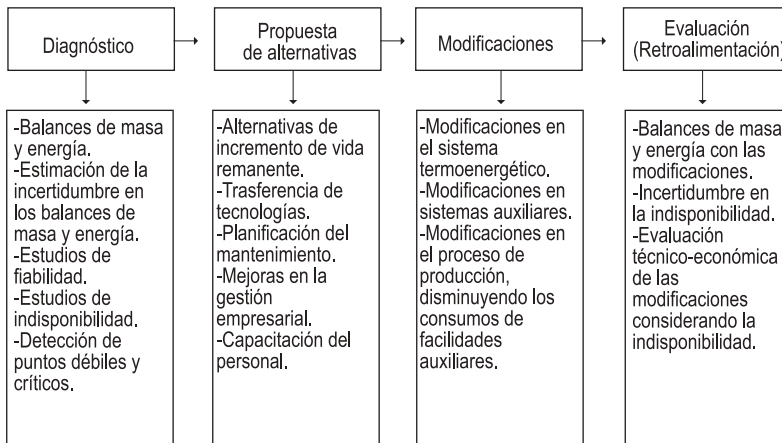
Diagnóstico

Propuesta de alternativas

Modificaciones

Evaluación (Retroalimentación)

-Balances de masa y energía.
-Estimación de la incertidumbre en los balances de masa y energía.
-Estudios de fiabilidad.
-Estudios de indisponibilidad.
-Detección de puntos débiles y críticos.

-Alternativas de incremento de vida remanente.
-Trasferencia de tecnologías.
-Planificación del mantenimiento.
-Mejoras en la gestión empresarial.
-Capacitación del personal.

-Modificaciones en el sistema termoenergético.
-Modificaciones en sistemas auxiliares.
-Modificaciones en el proceso de producción, disminuyendo los consumos de facilidades auxiliares.

-Balances de masa y energía con las modificaciones.
-Incertidumbre en la indisponibilidad.
-Evaluación técnico-económica de las modificaciones considerando la indisponibilidad.